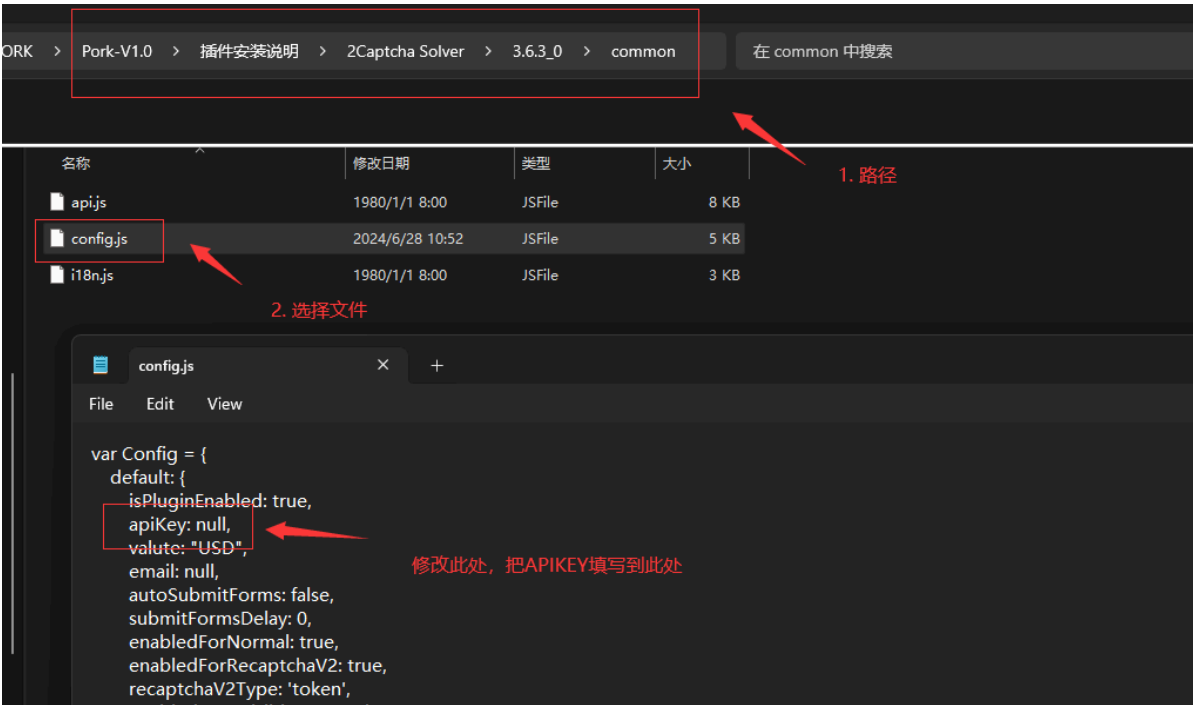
ORK > Pork-V1.0 > 插件安装说明 > 2Captcha Solver > 3.6.3_0 > common

在 common 中搜索

1. 路径

| 名称 | 修改日期 | 类型 | 大小 |
|---|---|---|---|
| api.js | 1980/1/1 8:00 | JSFile | 8 KB |
| config.js | 2024/6/28 10:52 | JSFile | 5 KB |
| i18n.js | 1980/1/1 8:00 | JSFile | 3 KB |

2. 选择文件

config.js × +

File Edit View

var Config = {
default: {
isPluginEnabled: true,
apiKey: null,
valute: "USD",
email: null,
autoSubmitForms: false,
submitFormsDelay: 0,
enabledForNormal: true,
enabledForRecaptchaV2: true,
recaptchaV2Type: 'token',

修改此处，把APIKEY填写到此处